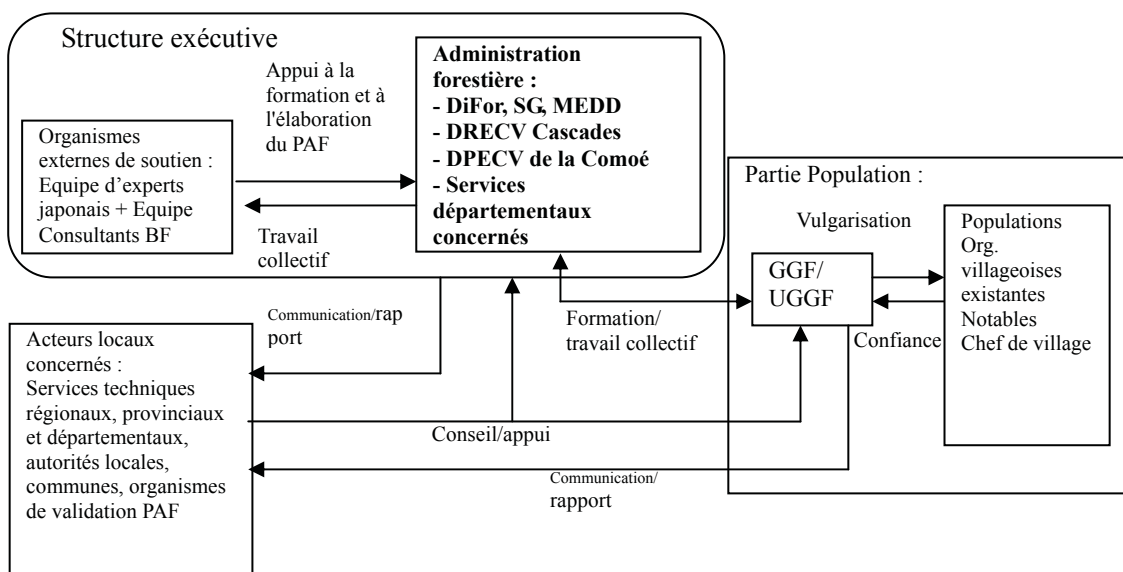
Structure exécutive

Appui à la formation et à l'élaboration du PAF

Organismes externes de soutien : Equipe d'experts japonais + Equipe Consultants BF

Travail collectif

Administration forestière :
- DiFor, SG, MEDD
- DRECV Cascades
- DPECV de la Comoé
- Services départementaux concernés

Partie Population :

Vulgarisation

GGF/ UGGF

Populations Org. villageoises existantes Notables Chef de village

Confiance

Communication/rapport

Formation/ travail collectif

Acteurs locaux concernés : Services techniques régionaux, provinciaux et départementaux, autorités locales, communes, organismes de validation PAF

Conseil/appui

Communication/ rapport